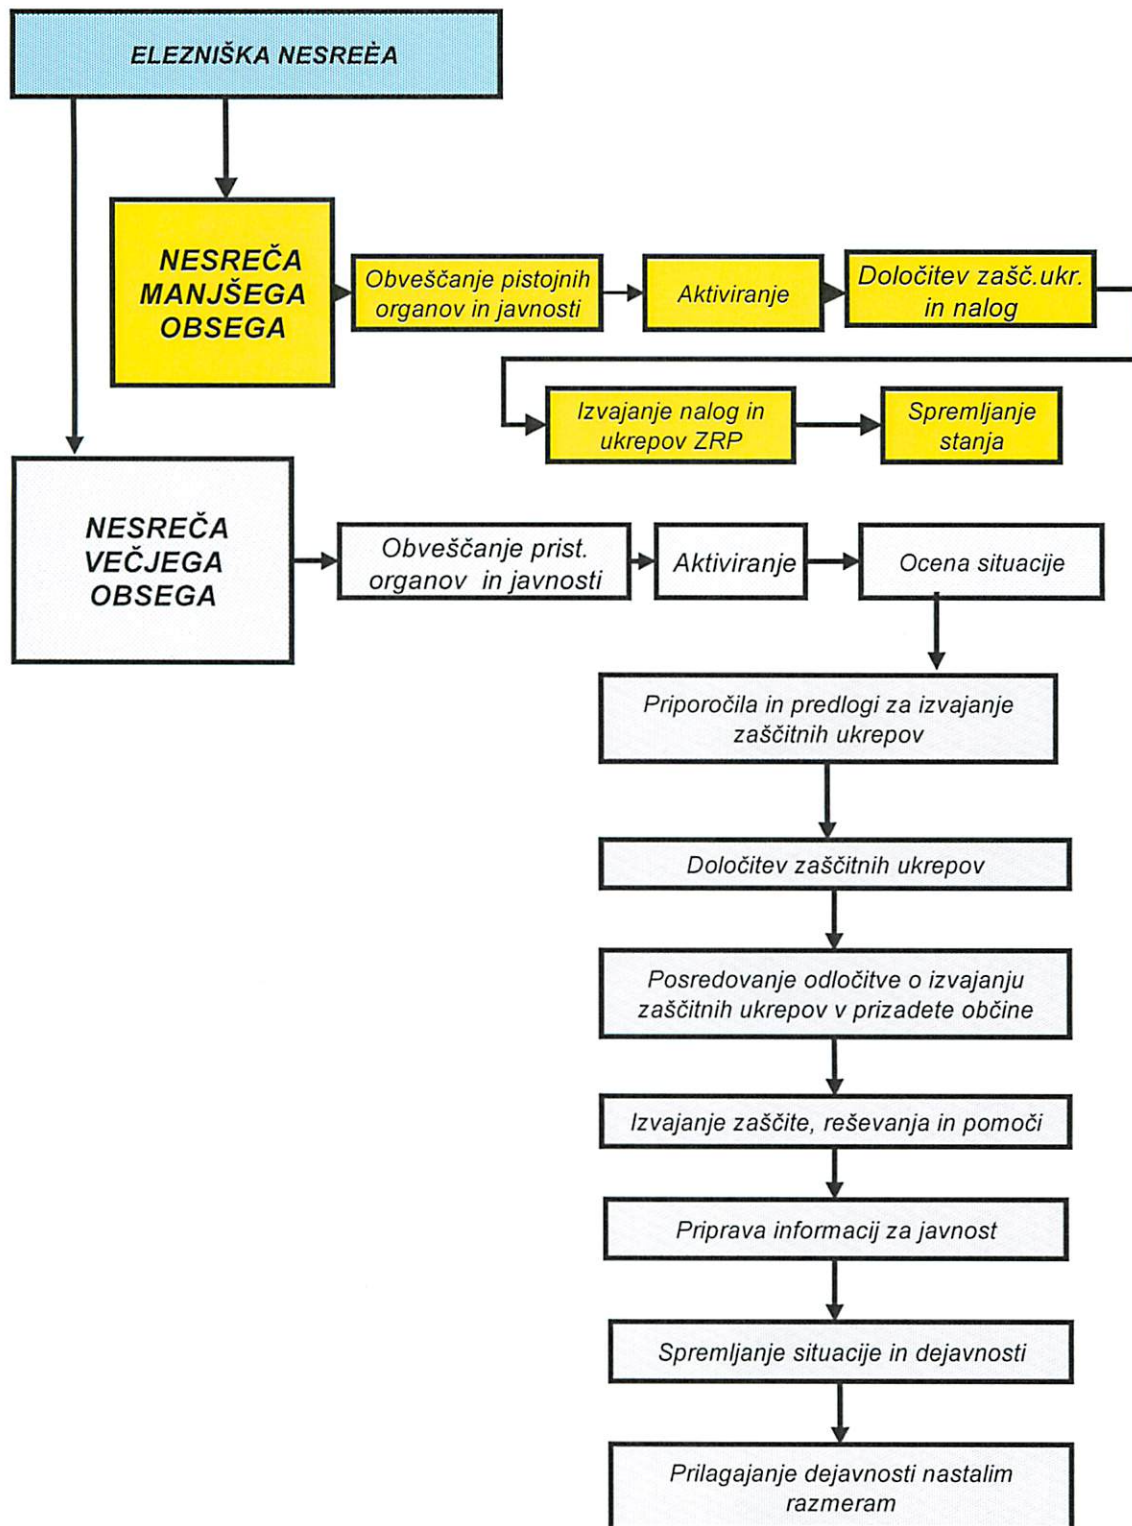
ELEZNIŠKA NESREÈA

NESREČA MANJŠEGA OBSEGA

Obveščanje pistojnih organov in javnosti

Aktiviranje

Določitev zašč.ukr. in nalog

Izvajanje nalog in ukrepov ZRP

Spremljanje stanja

NESREČA VEČJEGA OBSEGA

Obveščanje prist. organov in javnosti

Aktiviranje

Ocena situacije

Priporočila in predlogi za izvajanje zaščitnih ukrepov

Določitev zaščitnih ukrepov

Posredovanje odločitve o izvajanju zaščitnih ukrepov v prizadete občine

Izvajanje zaščite, reševanja in pomoči

Priprava informacij za javnost

Spremljanje situacije in dejavnosti

Prilagajanje dejavnosti nastalim razmeram